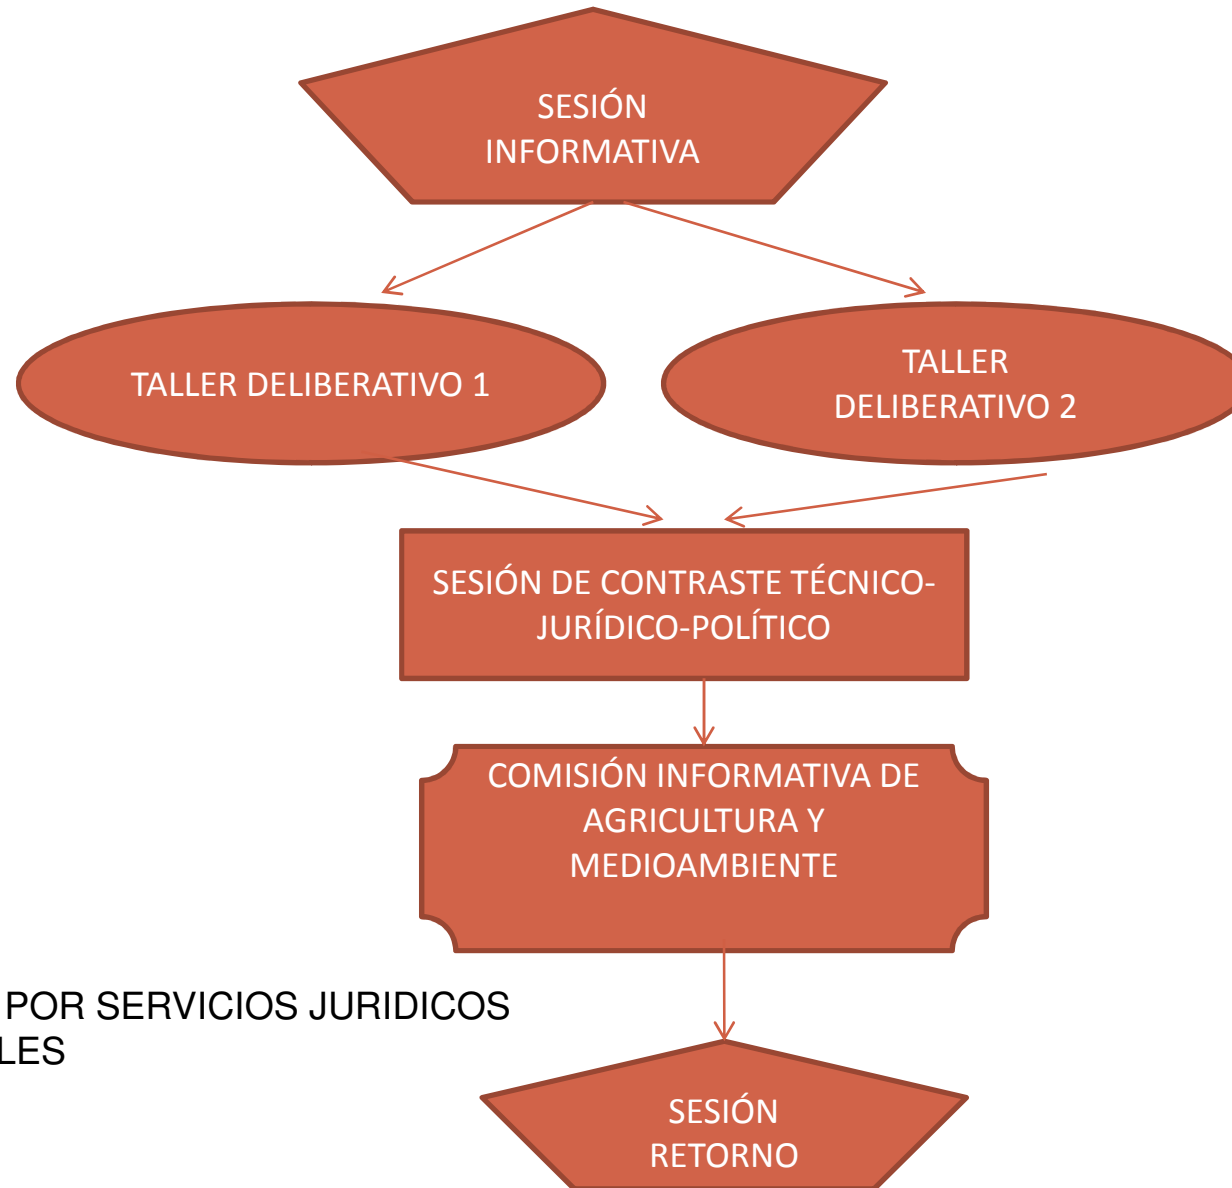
SESIÓN INFORMATIVA

TALLER DELIBERATIVO 1

TALLER DELIBERATIVO 2

SESIÓN DE CONTRASTE TÉCNICO-JURÍDICO-POLÍTICO

COMISIÓN INFORMATIVA DE AGRICULTURA Y MEDIOAMBIENTE

POR SERVICIOS JURIDICOS
LES

SESIÓN RETORNO